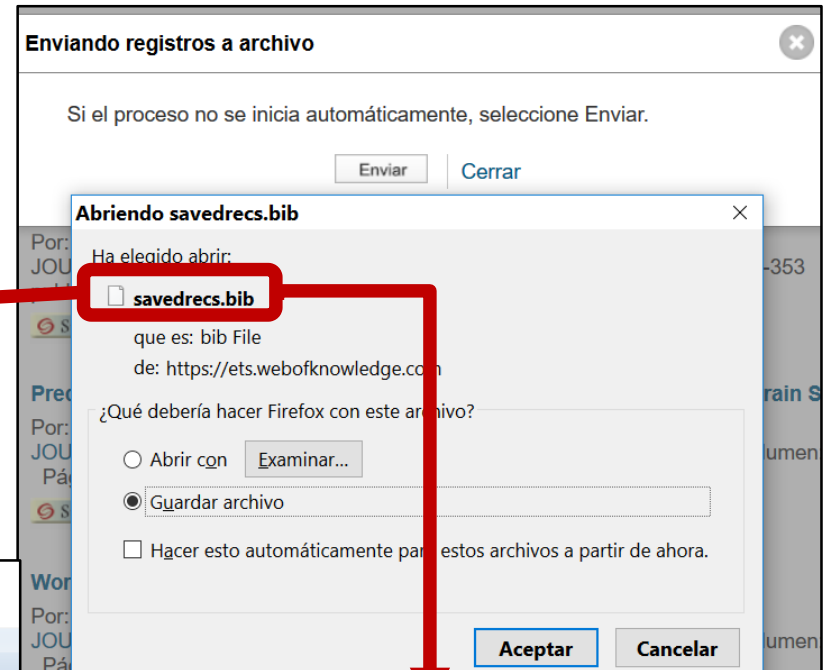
Enviando registros a archivo

Si el proceso no se inicia automáticamente, seleccione Enviar.

Enviar Cerrar

Abriendo savedrecs.bib

Ha elegido abrir:

savedrecs.bib

que es: bib File

de: https://ets.webofknowledge.co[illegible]

¿Qué debería hacer Firefox con este ar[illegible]hivo?

Abrir con Examinar...

Guardar archivo

Hacer esto automáticamente par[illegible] estos archivos a partir de ahora.

Aceptar Cancelar

Por:
JOU
Pred
Por:
JOU
Pág
Wor
Por:
JOU
Pág
-353
rain S
lumen
lumen